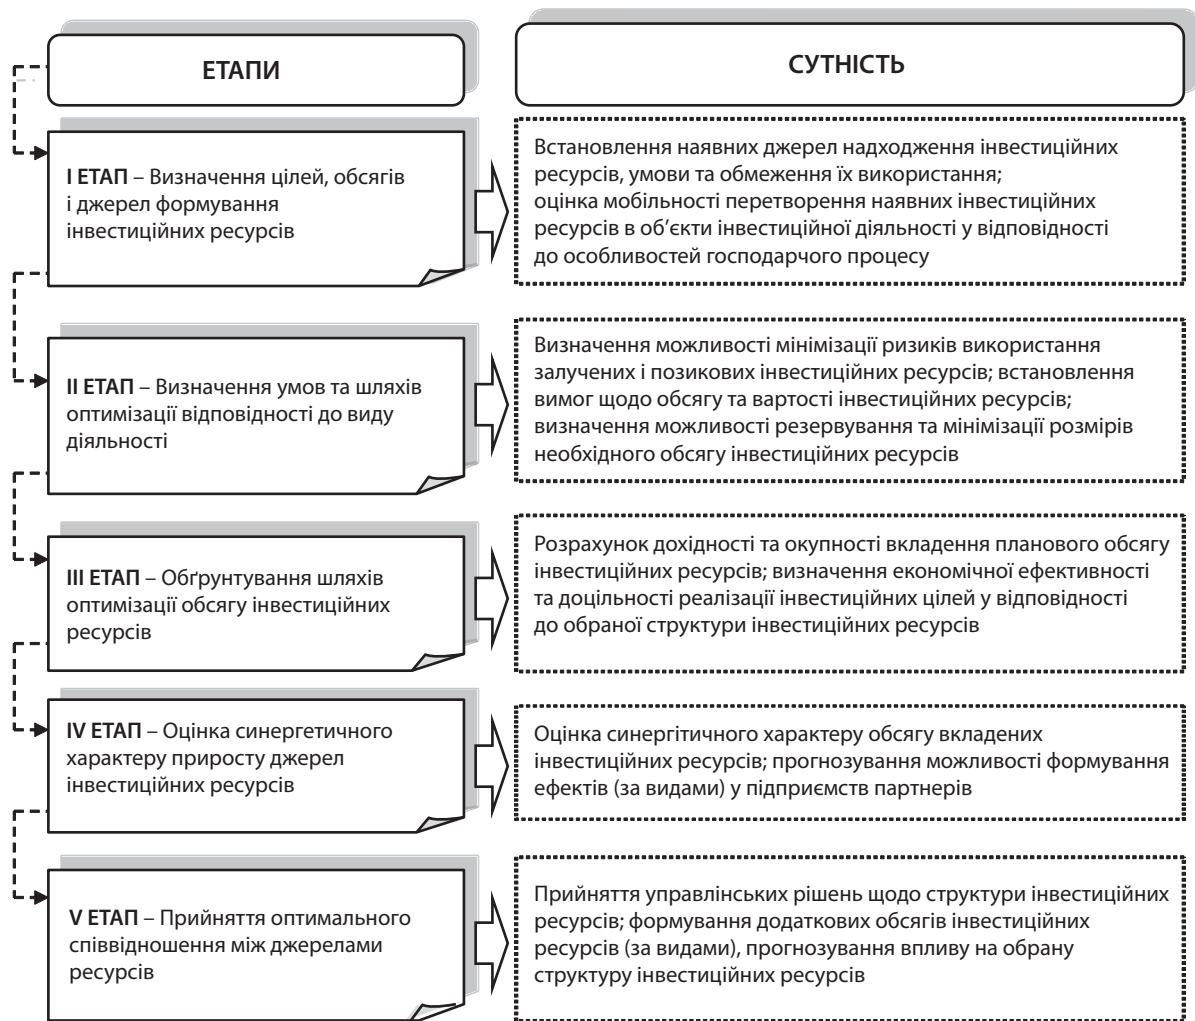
ЕТАПИ

СУТНІСТЬ

I ЕТАП – Визначення цілей, обсягів і джерел формування інвестиційних ресурсів

Встановлення наявних джерел надходження інвестиційних ресурсів, умови та обмеження їх використання; оцінка мобільності перетворення наявних інвестиційних ресурсів в об'єкти інвестиційної діяльності у відповідності до особливостей господарчого процесу

II ЕТАП – Визначення умов та шляхів оптимізації відповідності до виду діяльності

Визначення можливості мінімізації ризиків використання залучених і позикових інвестиційних ресурсів; встановлення вимог щодо обсягу та вартості інвестиційних ресурсів; визначення можливості резервування та мінімізації розмірів необхідного обсягу інвестиційних ресурсів

III ЕТАП – Обґрунтування шляхів оптимізації обсягу інвестиційних ресурсів

Розрахунок дохідності та окупності вкладення планового обсягу інвестиційних ресурсів; визначення економічної ефективності та доцільності реалізації інвестиційних цілей у відповідності до обраної структури інвестиційних ресурсів

IV ЕТАП – Оцінка синергетичного характеру приросту джерел інвестиційних ресурсів

Оцінка синергітичного характеру обсягу вкладених інвестиційних ресурсів; прогнозування можливості формування ефектів (за видами) у підприємств партнерів

V ЕТАП – Прийняття оптимального співвідношення між джерелами ресурсів

Прийняття управлінських рішень щодо структури інвестиційних ресурсів; формування додаткових обсягів інвестиційних ресурсів (за видами), прогнозування впливу на обрану структуру інвестиційних ресурсів